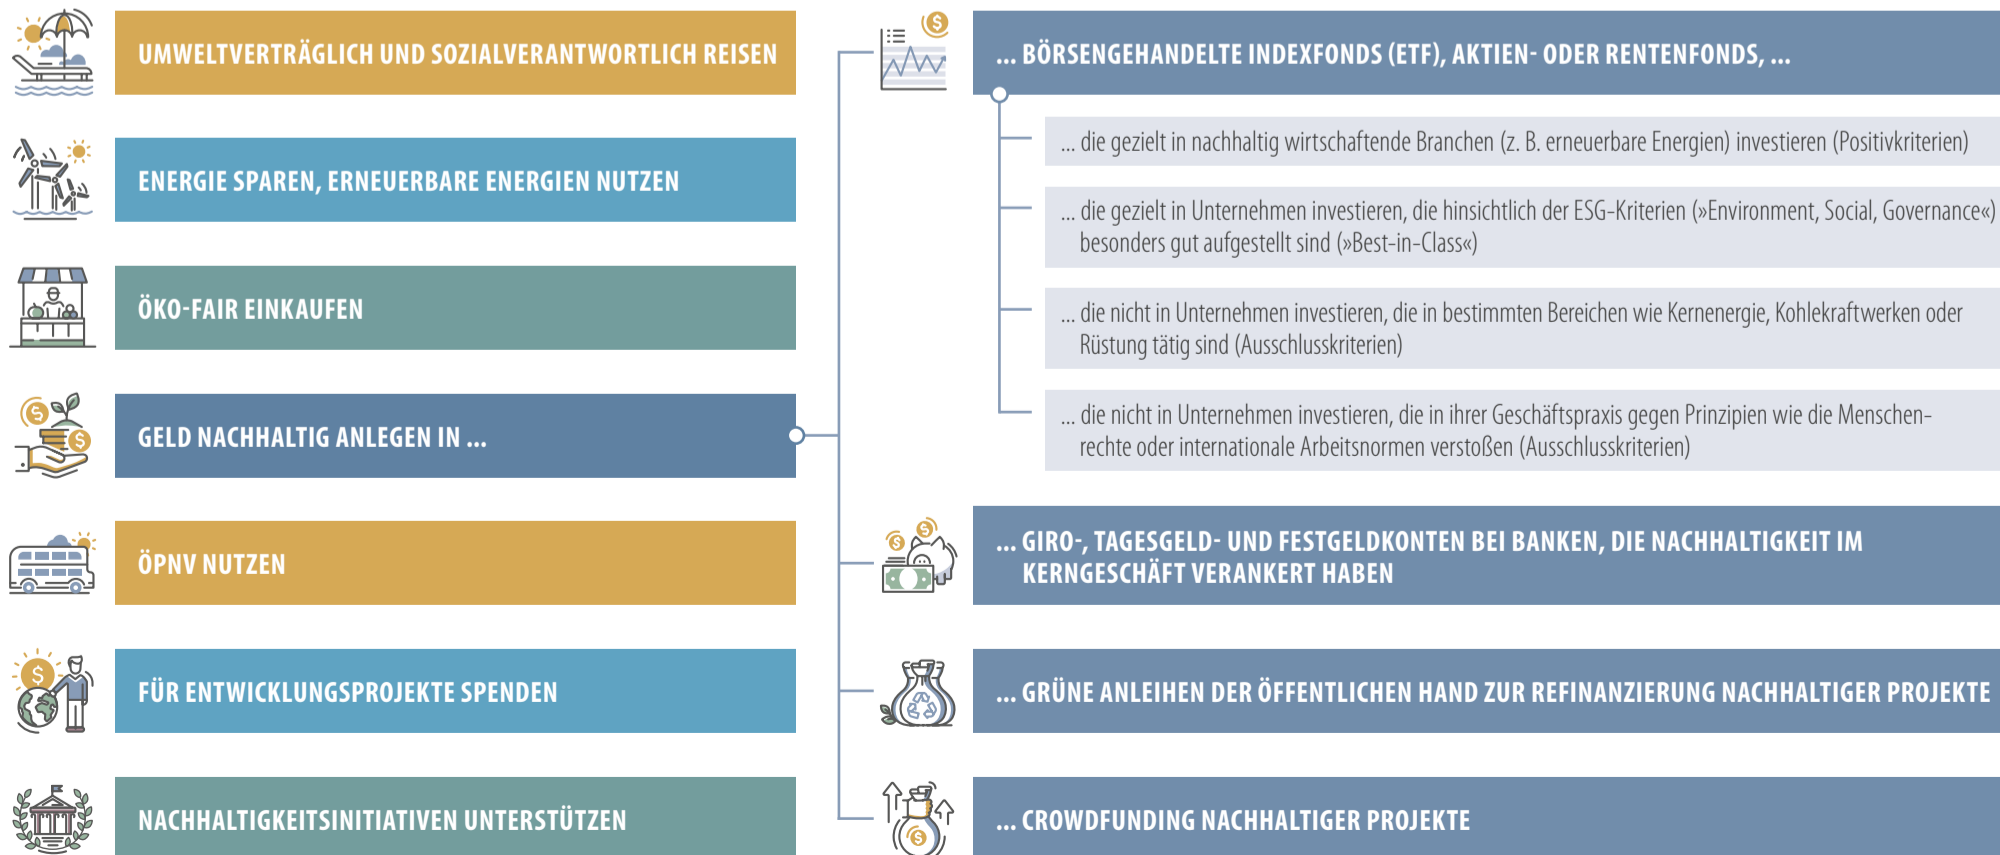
UMWELTVERTRÄGLICH UND SOZIALVERANTWORTLICH REISEN

ENERGIE SPAREN, ERNEUERBARE ENERGIEN NUTZEN

ÖKO-FAIR EINKAUFEN

GELD NACHHALTIG ANLEGEN IN ...

ÖPNV NUTZEN

FÜR ENTWICKLUNGSPROJEKTE SPENDEN

NACHHALTIGKEITSINITIATIVEN UNTERSTÜTZEN

... BÖRSENGEHANDELTE INDEXFONDS (ETF), AKTIEN- ODER RENTENFONDS, ...

... die gezielt in nachhaltig wirtschaftende Branchen (z. B. erneuerbare Energien) investieren (Positivkriterien)

... die gezielt in Unternehmen investieren, die hinsichtlich der ESG-Kriterien (»Environment, Social, Governance«) besonders gut aufgestellt sind (»Best-in-Class«)

... die nicht in Unternehmen investieren, die in bestimmten Bereichen wie Kernenergie, Kohlekraftwerken oder Rüstung tätig sind (Ausschlusskriterien)

... die nicht in Unternehmen investieren, die in ihrer Geschäftspraxis gegen Prinzipien wie die Menschenrechte oder internationale Arbeitsnormen verstoßen (Ausschlusskriterien)

... GIRO-, TAGESGELD- UND FESTGELDKONTEN BEI BANKEN, DIE NACHHALTIGKEIT IM KERNGESCHÄFT VERANKERT HABEN

... GRÜNE ANLEIHEN DER ÖFFENTLICHEN HAND ZUR REFINANZIERUNG NACHHALTIGER PROJEKTE

... CROWDFUNDING NACHHALTIGER PROJEKTE